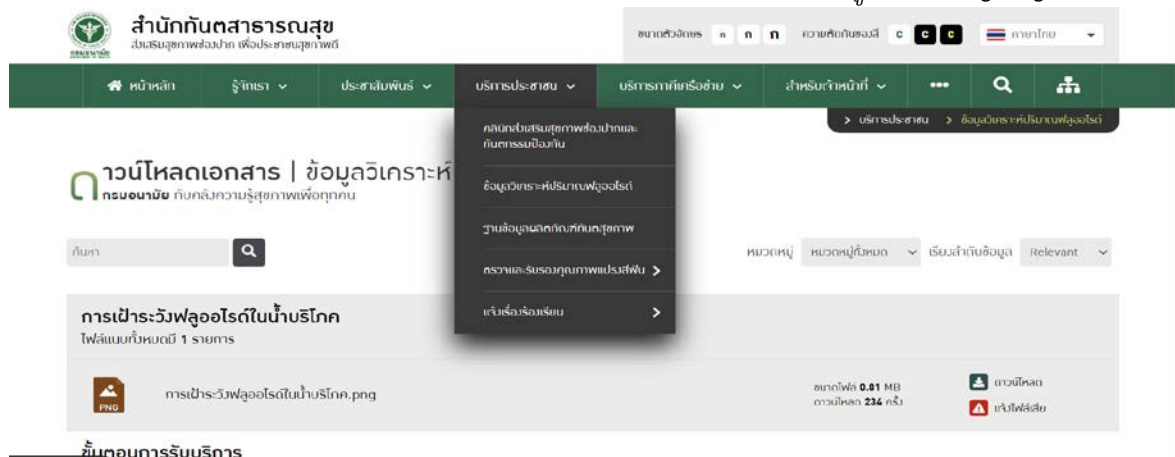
สำนักทันตสาธารณสุข
ส่งเสริมสุขภาพช่องปาก เพื่อประชาชนสุขภาพดี

ขนาดตัวอักษร ก ก ก ความตัดกันของสี C C C ภาษาไทย

หน้าหลัก รู้จักเรา ประชาสัมพันธ์ บริการประชาชน บริการภาคีเครือข่าย สำหรับเจ้าหน้าที่ ••• 

คลินิกส่งเสริมสุขภาพช่องปากและทันตกรรมป้องกัน
ข้อมูลวิเคราะห์ปริมาณฟลูออไรด์
ฐานข้อมูลผลิตภัณฑ์ทันตสุขภาพ
ตรวจและรับรองคุณภาพแปรงสีฟัน
แจ้งเรื่องร้องเรียน

> บริการประชาชน > ข้อมูลวิเคราะห์ปริมาณฟลูออไรด์

ดาวน์โหลดเอกสาร | ข้อมูลวิเคราะห์
กรมอนามัย กับคลังความรู้สุขภาพเพื่อทุกคน

ค้นหา

หมวดหมู่ หมวดหมู่ทั้งหมด เรียงลำดับข้อมูล Relevant

การเฝ้าระวังฟลูออไรด์ในน้ำบริโภค
ไฟล์แนบทั้งหมดมี 1 รายการ

PNG การเฝ้าระวังฟลูออไรด์ในน้ำบริโภค.png

ขนาดไฟล์ 0.81 MB
ดาวน์โหลด 234 ครั้ง

ดาวน์โหลด
แจ้งไฟล์เสีย

ขั้นตอนการรับบริการ